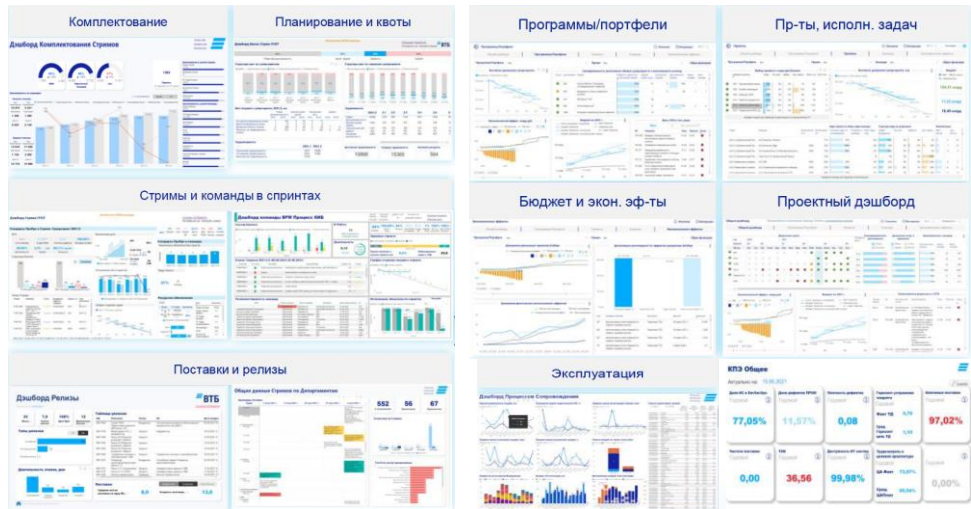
Комплектование

Дэшборд Комплектования Стримов

Планирование и квоты

ВТБ

Программы/портфели

Пр-ты, исполн. задач

Стримы и команды в спринтах

Бюджет и экон. эф-ты

Проектный дэшборд

Поставки и релизы

Дэшборд Релизы

ВТБ

Общие данные Стримов по Департаментам

552

56

67

Эксплуатация

Дашборд Процессов Сопровождения

КПЭ Общее

77,05%

11,57%

0,08

97,02%

0,00

36,56

99,98%

0,00%